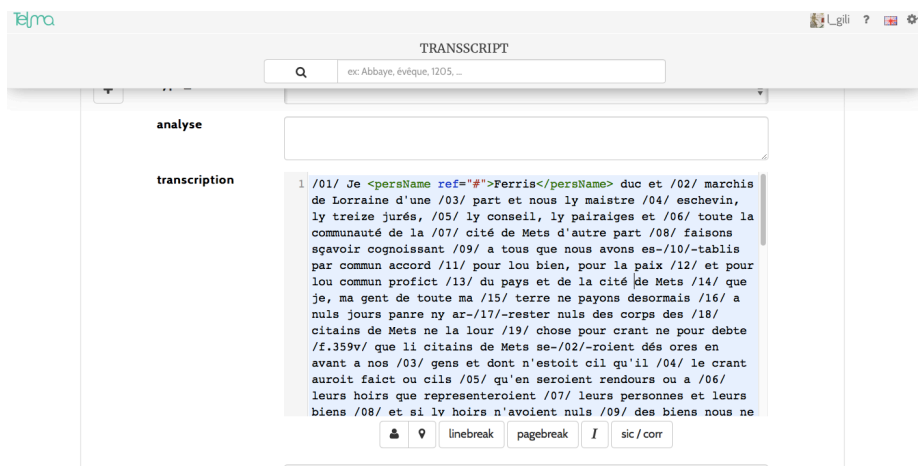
Telma

L_gili ?

TRANSSCRIPT

ex: Abbaye, évêque, 1205, ...

analyse

transcription

1 /01/ Je <persName ref="#">Ferris</persName> duc et /02/ marchis de Lorraine d'une /03/ part et nous ly maistre /04/ eschevin, ly treize jurés, /05/ ly conseil, ly pairaiges et /06/ toute la communauté de la /07/ cité de Mets d'autre part /08/ faisons sçavoir cognoissant /09/ a tous que nous avons es-/10/-tablis par commun accord /11/ pour lou bien, pour la paix /12/ et pour lou commun profict /13/ du pays et de la cité de Mets /14/ que je, ma gent de toute ma /15/ terre ne payons desormais /16/ a nuls jours panre ny ar-/17/-rester nuls des corps des /18/ citains de Mets ne la lour /19/ chose pour crant ne pour debte /f.359v/ que li citains de Mets se-/02/-roient dés ores en avant a nos /03/ gens et dont n'estoit cil qu'il /04/ le crant auroit faict ou cils /05/ qu'en seroient rendours ou a /06/ leurs hoirs que representeroient /07/ leurs personnes et leurs biens /08/ et si ly hoirs n'avoient nuls /09/ des biens nous ne

linebreak pagebreak I sic / corr